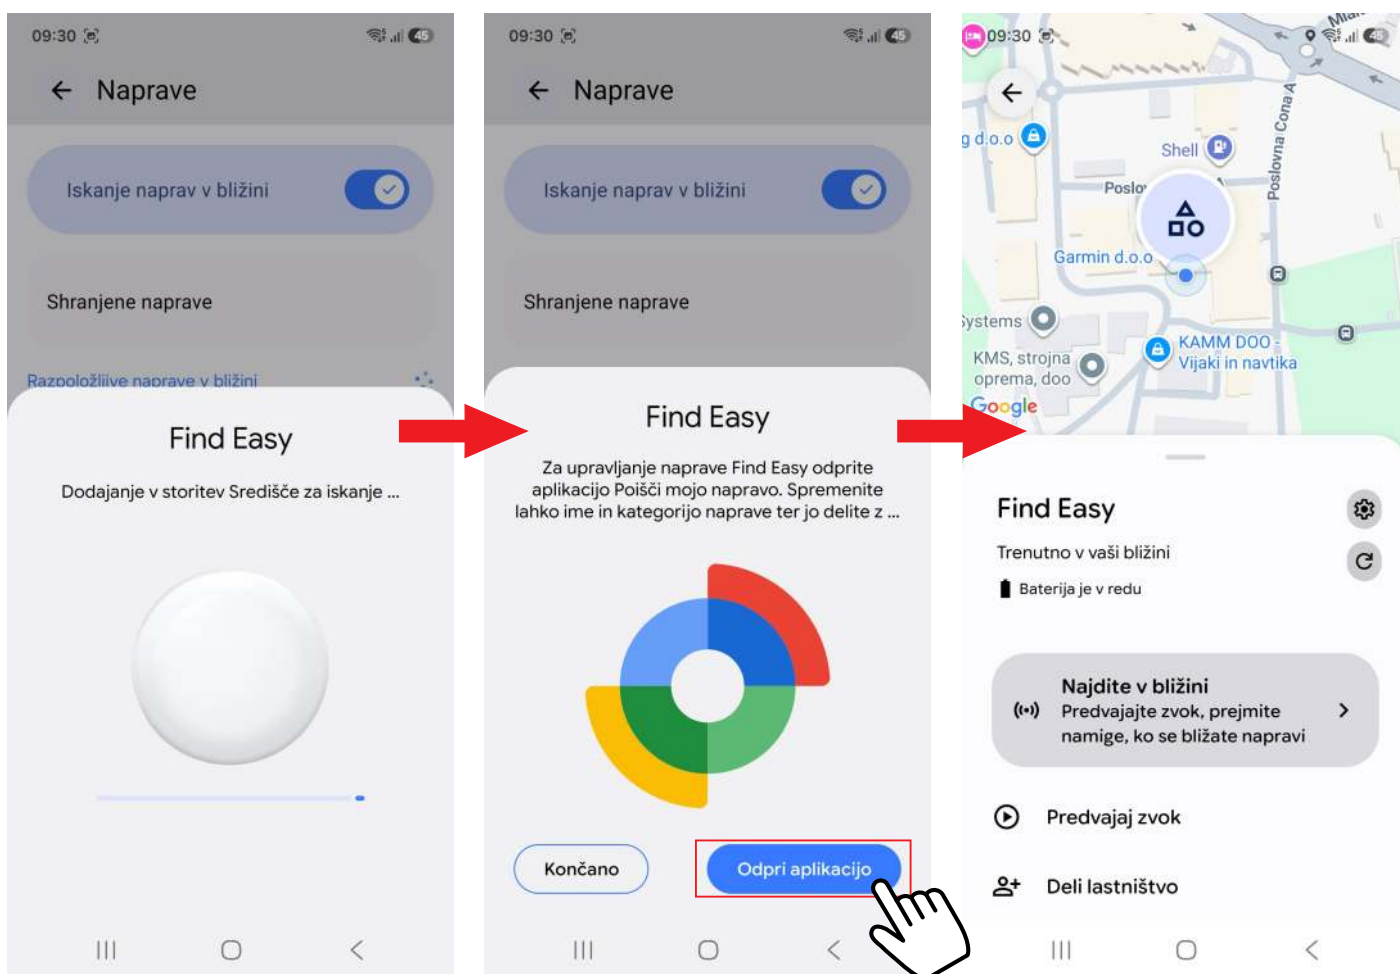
09:30

Naprave

Iskanje naprav v bližini

Shranjene naprave

Razpoložljive naprave v bližini

Find Easy

Dodajanje v storitev Središče za iskanje ...

09:30

Naprave

Iskanje naprav v bližini

Shranjene naprave

Find Easy

Za upravljanje naprave Find Easy odprite aplikacijo Poišči mojo napravo. Spremenite lahko ime in kategorijo naprave ter jo delite z ...

Končano

Odpri aplikacijo

09:30

Mla

g d.o.o

Shell

Poslo

Poslovna Cona A

Garmin d.o.o

Systems

KMS, strojna oprema, doo

KAMM DOO - Vijaki in navtika

Google

Find Easy

Trenutno v vaši bližini

Baterija je v redu

Najdite v bližini
Predvajajte zvok, prejmite namige, ko se bližate napravi

Predvajaj zvok

Deli lastništvo